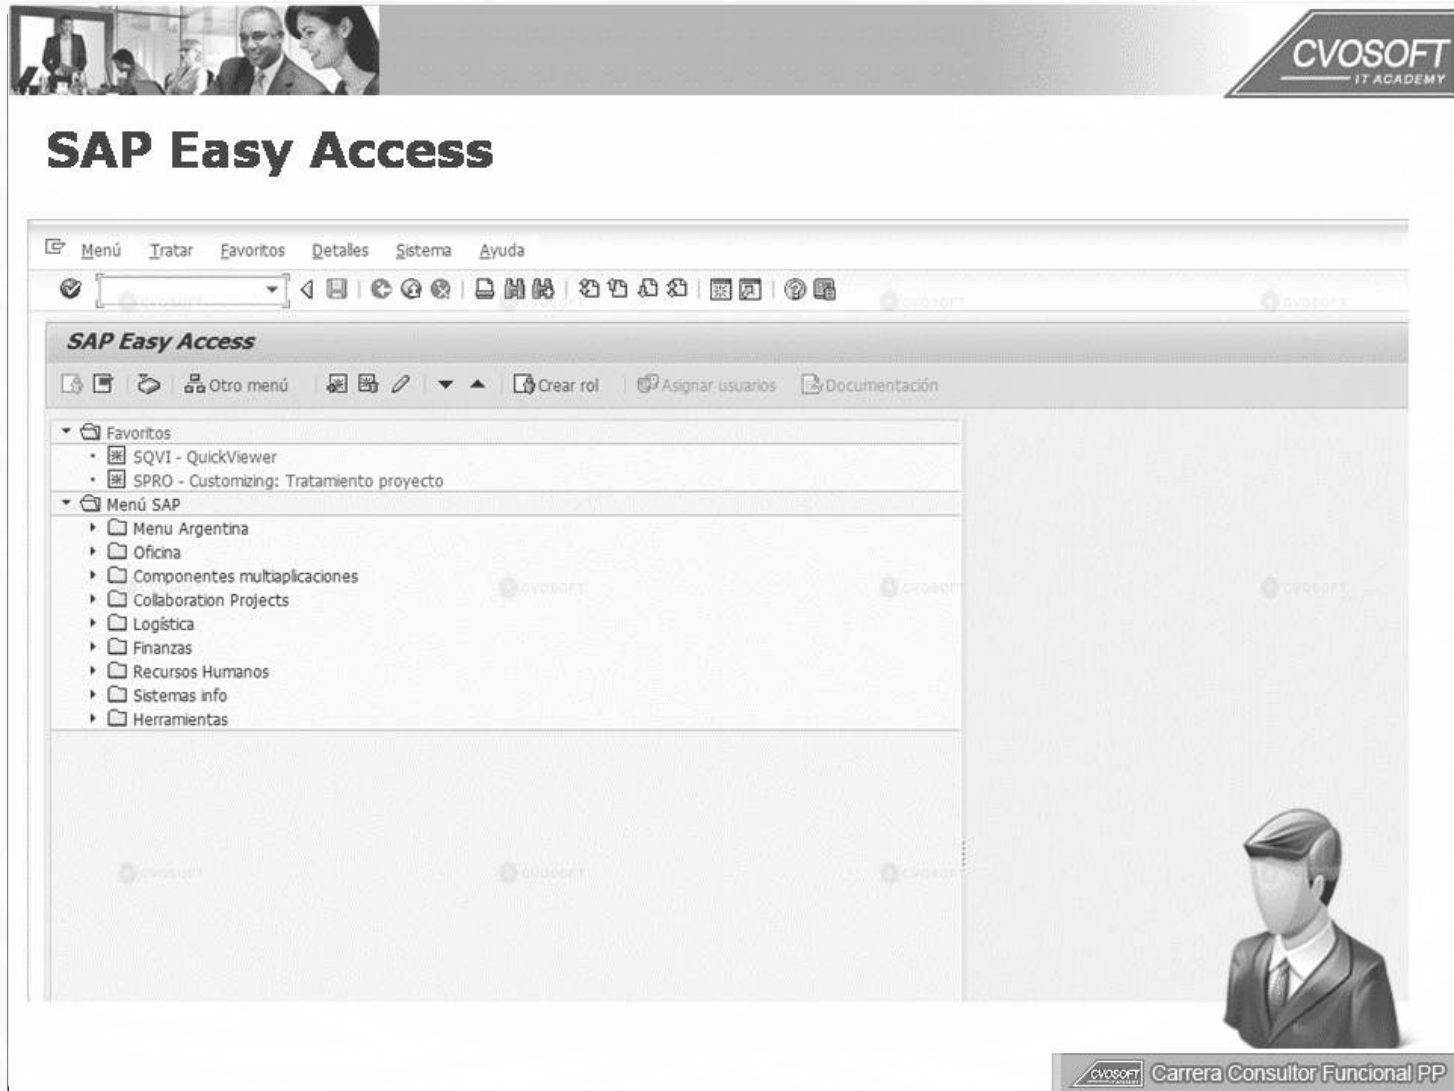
CVOSOFT
IT ACADEMY

SAP Easy Access

Menú Tratar Favoritos Detalles Sistema Ayuda

SAP Easy Access

Otro menú Crear rol Asignar usuarios Documentación

Favoritos
SQVI - QuickViewer
SPRO - Customizing: Tratamiento proyecto
Menú SAP
Menu Argentina
Oficina
Componentes multiaplicaciones
Collaboration Projects
Logística
Finanzas
Recursos Humanos
Sistemas info
Herramientas

CVOSOFT Carrera Consultor Funcional PP